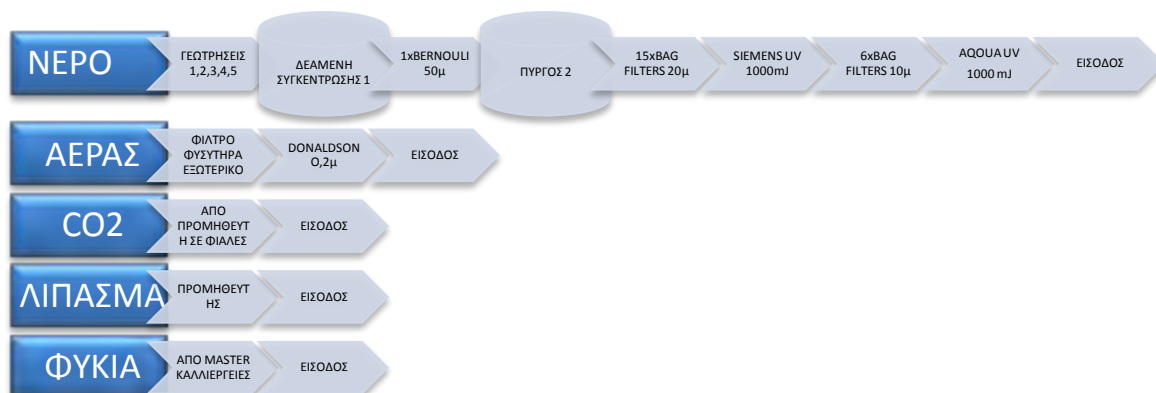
ΝΕΡΟ

ΓΕΩΤΡΗΣΕΙΣ 1,2,3,4,5

ΔΕΑΜΕΝΗ ΣΥΓΚΕΝΤΡΩΣΗΣ 1

1xBERNOULI 50μ

ΠΥΡΓΟΣ 2

15xBAG FILTERS 20μ

SIEMENS UV 1000mJ

6xBAG FILTERS 10μ

AQOUA UV 1000 mJ

ΕΙΣΟΔΟΣ

ΑΕΡΑΣ

ΦΙΛΤΡΟ ΦΥΣΥΤΗΡΑ ΕΞΩΤΕΡΙΚΟ

DONALDSON O,2μ

ΕΙΣΟΔΟΣ

CO2

ΑΠΟ ΠΡΟΜΗΘΕΥΤΗ ΣΕ ΦΙΑΛΕΣ

ΕΙΣΟΔΟΣ

ΛΙΠΑΣΜΑ

ΠΡΟΜΗΘΕΥΤΗΣ

ΕΙΣΟΔΟΣ

ΦΥΚΙΑ

ΑΠΟ MASTER ΚΑΛΛΙΕΡΓΕΙΕΣ

ΕΙΣΟΔΟΣ